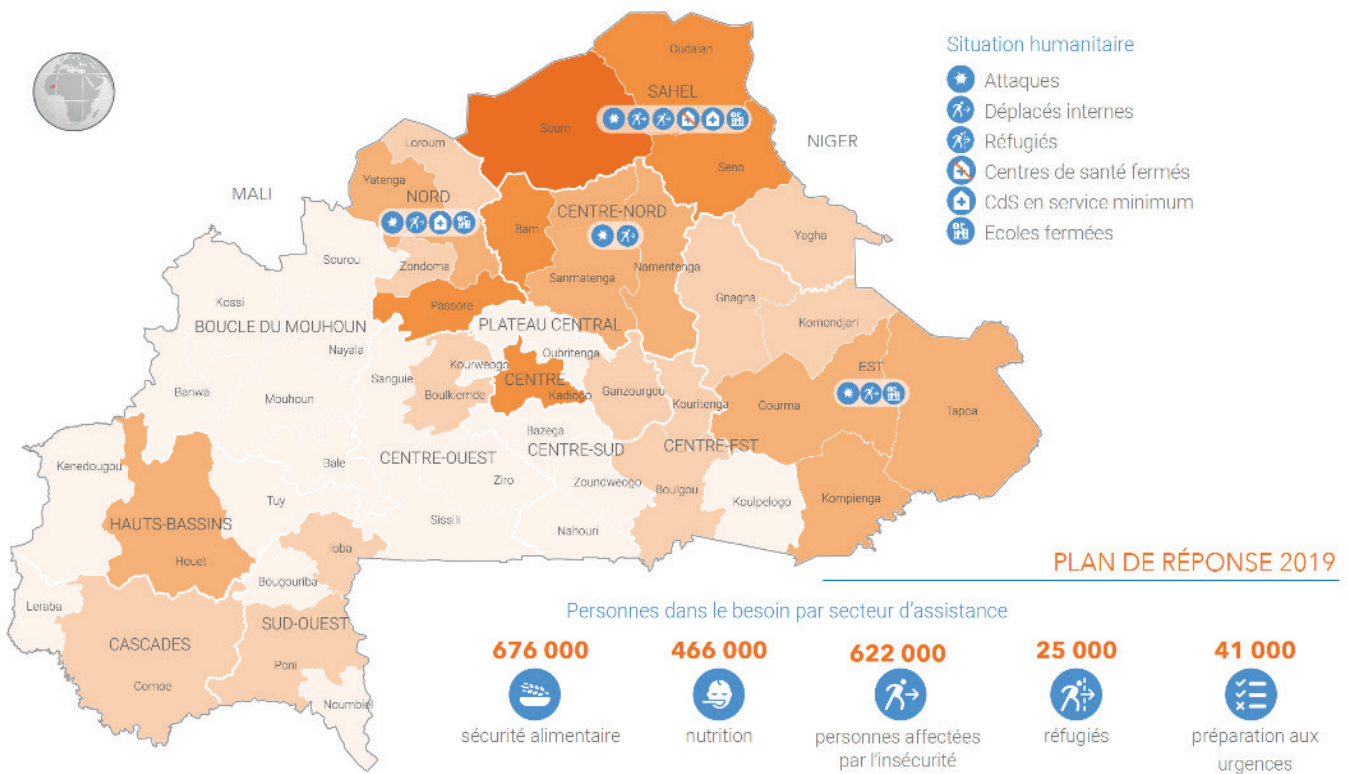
Situation humanitaire
Attaques
Déplacés internes
Réfugiés
Centres de santé fermés
CdS en service minimum
Ecoles fermées

MALI
NIGER
Oudalan
SAHEL
Soum
Seno
Loroum
Yatenga
NORD
Bam
CENTRE-NORD
Yagha
Sourou
Zondoma
Sanmatenga
Namentenga
Kossi
Passore
Gnagna
BOUCLE DU MOUHOUN
PLATEAU CENTRAL
Komondjari
Nayala
Oubritenga
Kourweogo
Sanguie
CENTRE
EST
Banwa
Mouhoun
Boulkiemde
Kadiogo
Ganzourgou
Kouritenga
Gourma
Tapoa
Bazega
CENTRE-SUD
CENTRE-EST
Kenedougou
Bale
CENTRE-OUEST
Ziro
Zoundweogo
Boulgou
Koulpelogo
Kompienga
Tuy
HAUTS-BASSINS
Sissili
Nahouri
Houet
Ioba
Bougouriba
Leraba
SUD-OUEST
CASCADES
Poni
Comoe
Noumbiel

PLAN DE RÉPONSE 2019
Personnes dans le besoin par secteur d'assistance
676 000
sécurité alimentaire
466 000
nutrition
622 000
personnes affectées par l'insécurité
25 000
réfugiés
41 000
préparation aux urgences